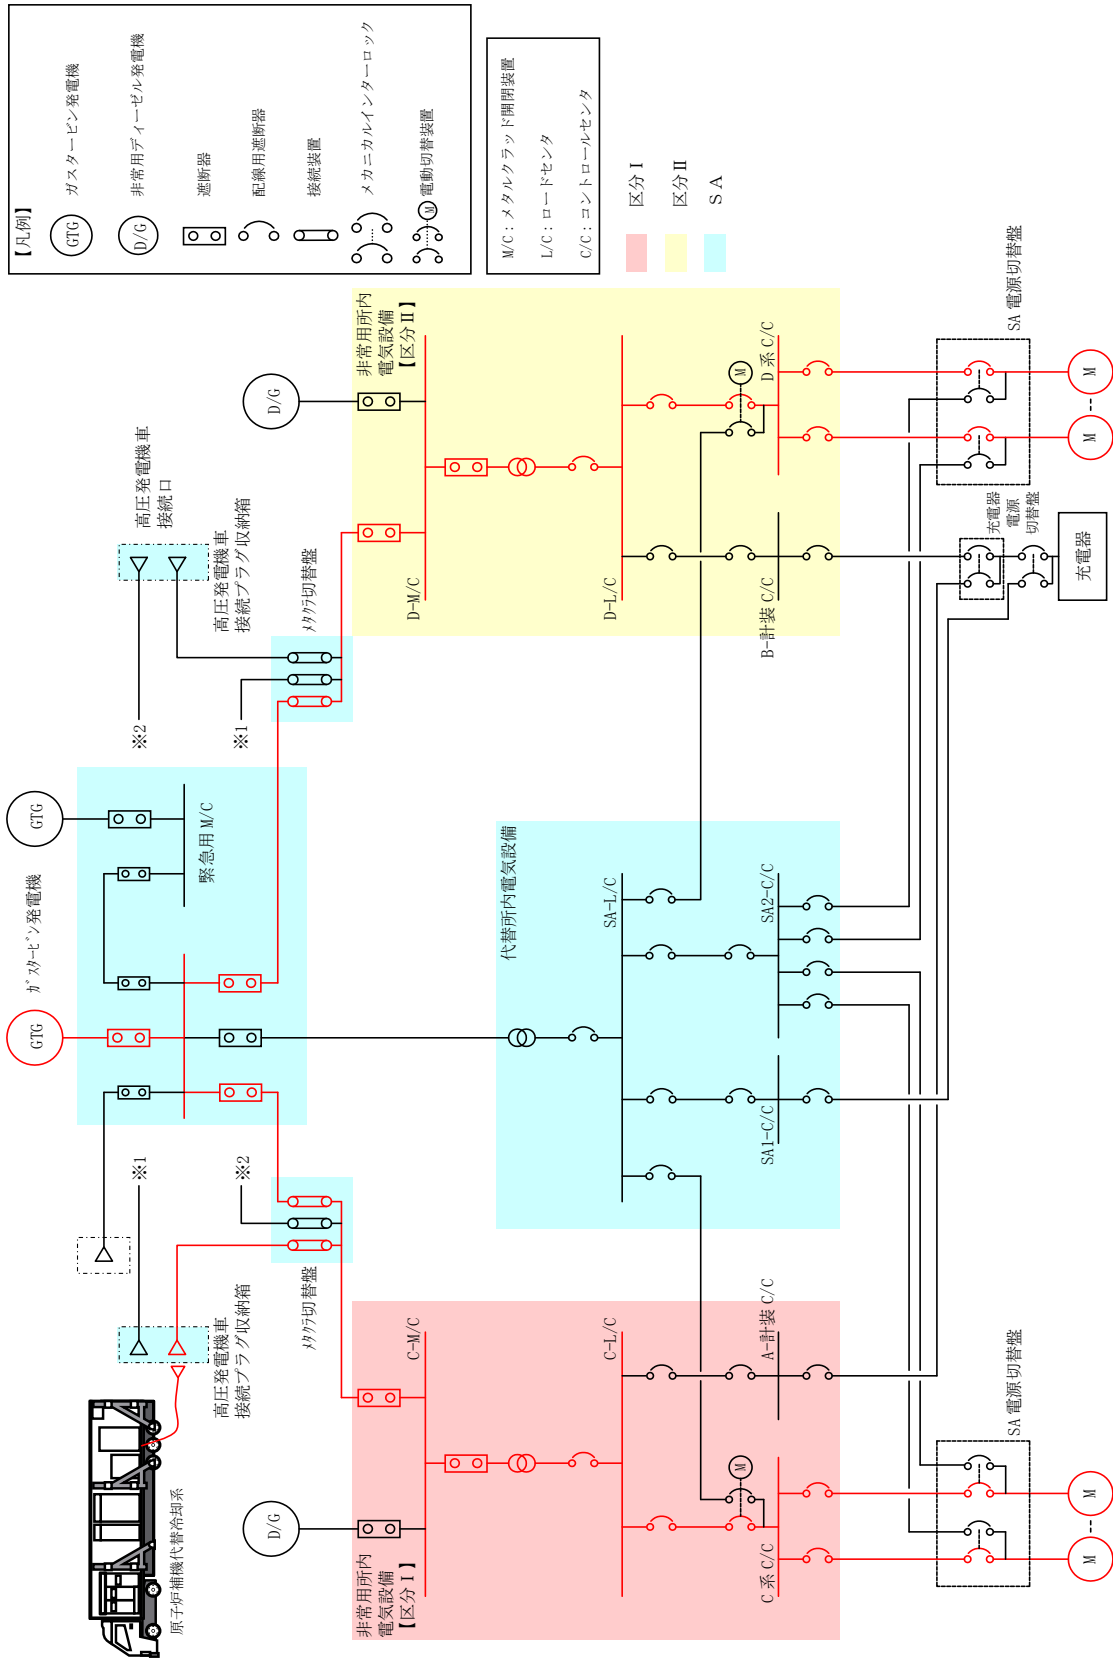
【凡例】
GTG ガスタービン発電機
D/G 非常用ディーゼル発電機
遮断器
配線用遮断器
接続装置
メカニカルインターロック
M 電動切替装置

M/C：メタルクラッド開閉装置
L/C：ロードセンタ
C/C：コントロールセンタ

区分Ⅰ
区分Ⅱ
SA

D/G
非常用所内電気設備【区分Ⅱ】
D-M/C
D-L/C
M
D系 C/C
B-計装 C/C
SA 電源切替盤
M
M
充電器電源切替盤
充電器

高圧発電機車接続口
高圧発電機車接続プラグ収納箱
メタクラ切替盤
※2
※1

GTG
緊急用M/C
ガスタービン発電機
GTG

代替所内電気設備
SA-L/C
SA2-C/C
SA1-C/C

※1
※2
メタクラ切替盤
高圧発電機車接続プラグ収納箱
原子炉補機代替冷却系

C-M/C
C-L/C
A-計装 C/C
M
D/G
非常用所内電気設備【区分Ⅰ】
C系 C/C
SA 電源切替盤
M
M